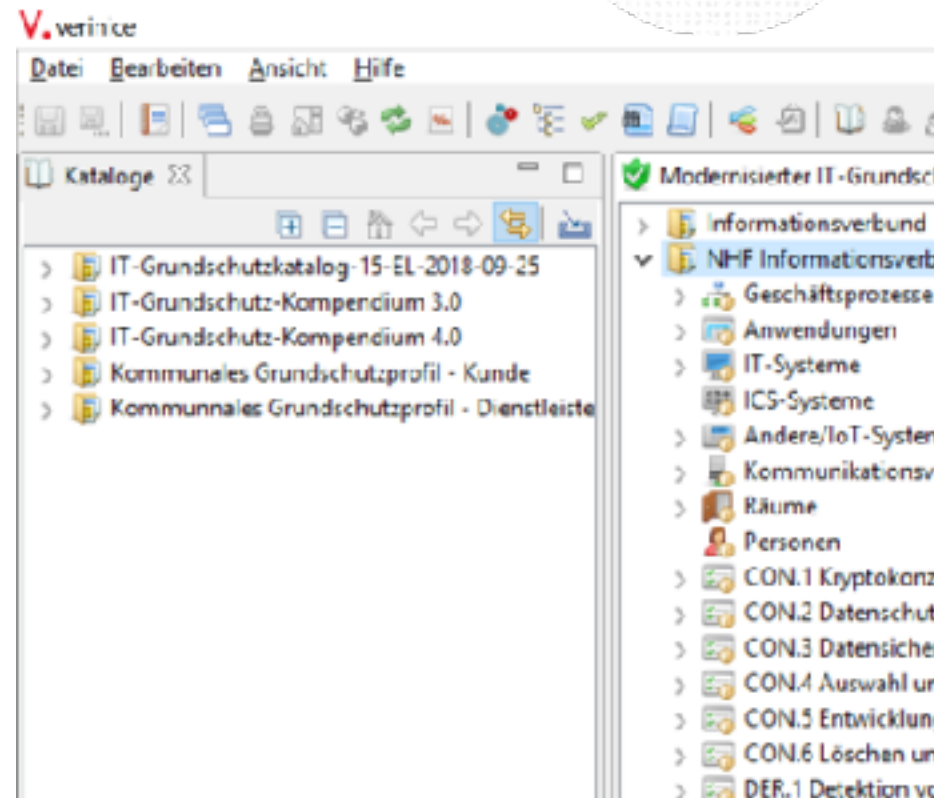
V. verinice

Datei Bearbeiten Ansicht Hilfe

Kataloge

IT-Grundschutzkatalog-15-EL-2018-09-25
IT-Grundschutz-Kompendium 3.0
IT-Grundschutz-Kompendium 4.0
Kommunales Grundschutzprofil - Kunde
Kommunnales Grundschutzprofil - Dienstleiste

Modernisierter IT-Grundsc

Informationsverbund
NHF Informationsverb
Geschäftsprozesse
Anwendungen
IT-Systeme
ICS-Systeme
Andere/IoT-Systen
Kommunikationsv
Räume
Personen
CON.1 Kryptokonz
CON.2 Datenschut
CON.3 Datensiche
CON.4 Auswahl ur
CON.5 Entwicklung
CON.6 Löschen un
DER.1 Detektion vc